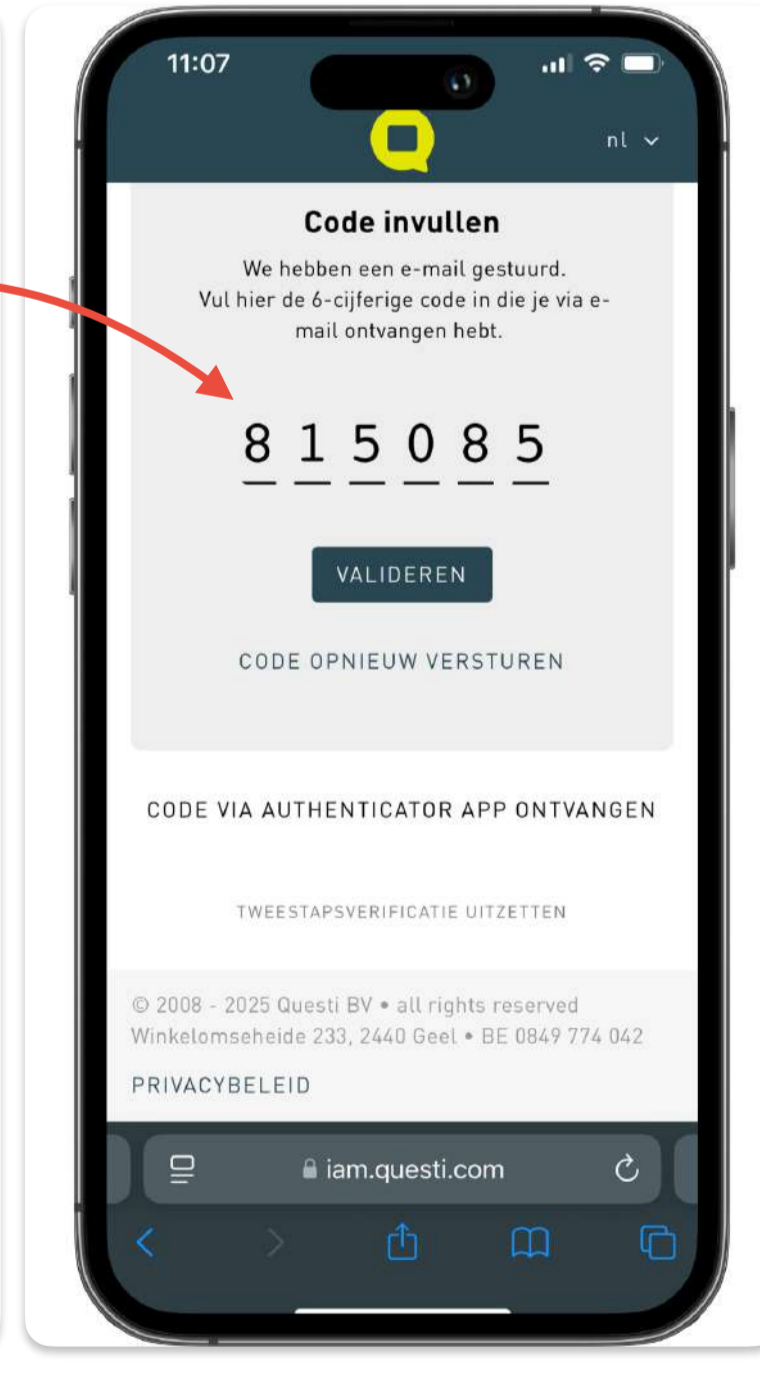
11:07

nl

Code invullen

We hebben een e-mail gestuurd. Vul hier de 6-cijferige code in die je via e-mail ontvangen hebt.

8 1 5 0 8 5

VALIDEREN

CODE OPNIEUW VERSTUREN

CODE VIA AUTHENTICATOR APP ONTVANGEN

TWEESTAPSVERIFICATIE UITZETTEN

© 2008 - 2025 Questi BV • all rights reserved
Winkelomseheide 233, 2440 Geel • BE 0849 774 042

PRIVACYBELEID

iam.questi.com